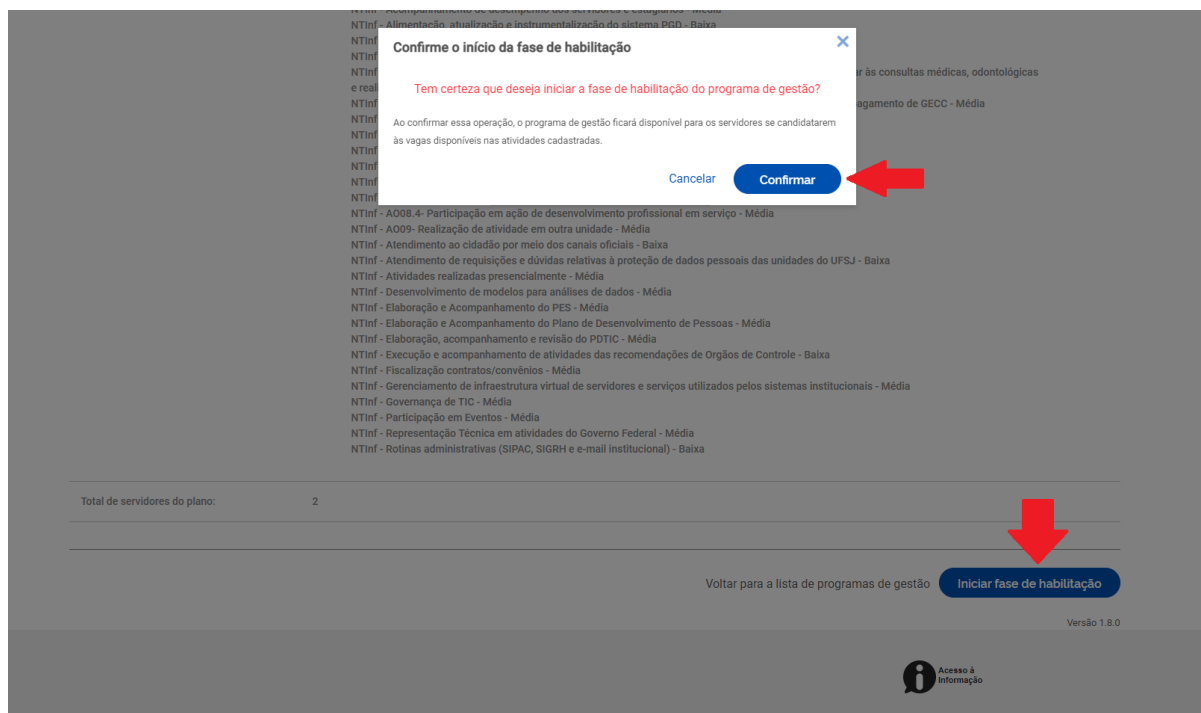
NTInf - Acompanhamento de desempenho dos servidores e estagiários - Média
NTInf - Alimentação, atualização e instrumentalização do sistema PGD - Baixa
NTInf
NTInf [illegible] ar às consultas médicas, odontológicas
e real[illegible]
NTInf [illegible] agamento de GECC - Média
NTInf
NTInf
NTInf
NTInf
NTInf
NTInf

Confirme o início da fase de habilitação

Tem certeza que deseja iniciar a fase de habilitação do programa de gestão?

Ao confirmar essa operação, o programa de gestão ficará disponível para os servidores se candidatarem às vagas disponíveis nas atividades cadastradas.

Cancelar
Confirmar

NTInf - AO08.4- Participação em ação de desenvolvimento profissional em serviço - Média
NTInf - AO09- Realização de atividade em outra unidade - Média
NTInf - Atendimento ao cidadão por meio dos canais oficiais - Baixa
NTInf - Atendimento de requisições e dúvidas relativas à proteção de dados pessoais das unidades do UFSJ - Baixa
NTInf - Atividades realizadas presencialmente - Média
NTInf - Desenvolvimento de modelos para análises de dados - Média
NTInf - Elaboração e Acompanhamento do PES - Média
NTInf - Elaboração e Acompanhamento do Plano de Desenvolvimento de Pessoas - Média
NTInf - Elaboração, acompanhamento e revisão do PDTIC - Média
NTInf - Execução e acompanhamento de atividades das recomendações de Orgãos de Controle - Baixa
NTInf - Fiscalização contratos/convênios - Média
NTInf - Gerenciamento de infraestrutura virtual de servidores e serviços utilizados pelos sistemas institucionais - Média
NTInf - Governança de TIC - Média
NTInf - Participação em Eventos - Média
NTInf - Representação Técnica em atividades do Governo Federal - Média
NTInf - Rotinas administrativas (SIPAC, SIGRH e e-mail institucional) - Baixa

Total de servidores do plano: 2

Voltar para a lista de programas de gestão
Iniciar fase de habilitação

Versão 1.8.0

Acesso à Informação